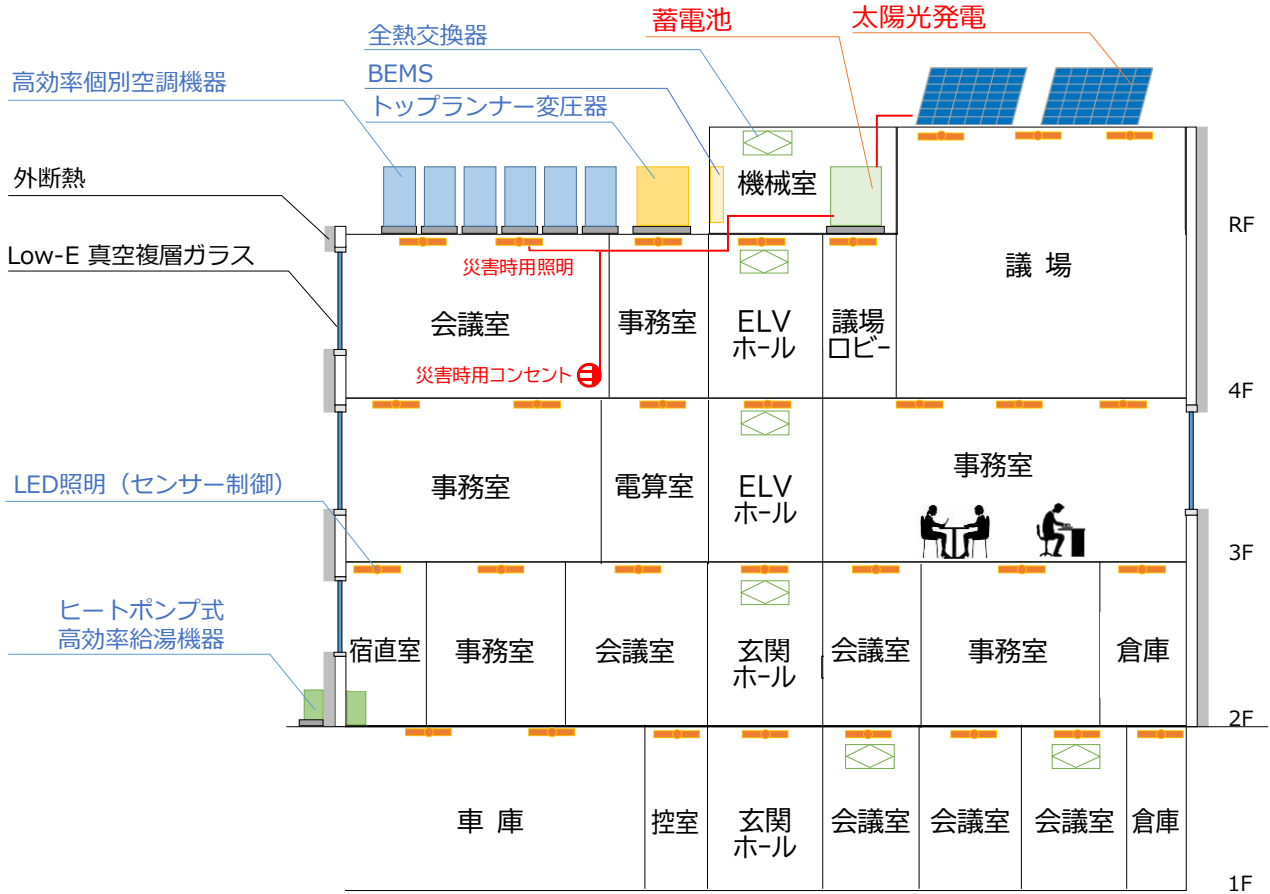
全熱交換器

蓄電池

太陽光発電

高効率個別空調機器

BEMS

トップランナー変圧器

外断熱

機械室

Low-E 真空複層ガラス

RF

議 場

災害時用照明

会議室

事務室

ELV
ホール

議場
ロビー

災害時用コンセント

4F

事務室

事務室

電算室

ELV
ホール

LED照明（センサー制御）

3F

ヒートポンプ式
高効率給湯機器

宿直室

事務室

会議室

玄関
ホール

会議室

事務室

倉庫

2F

車 庫

控室

玄関
ホール

会議室

会議室

会議室

倉庫

1F